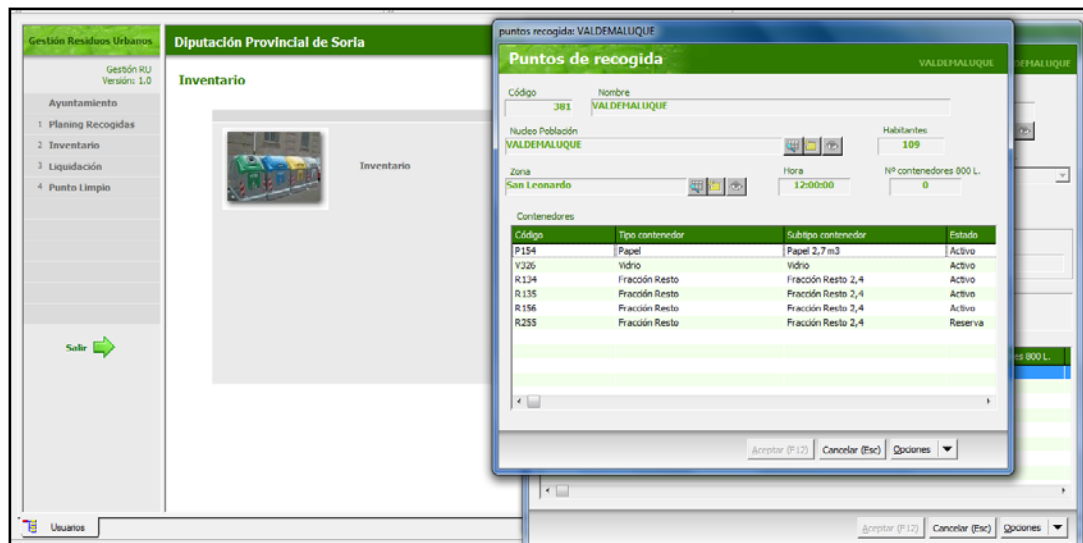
Gestión Residuos Urbanos

Gestión RU
Versión: 1.0

Ayuntamiento
1 Planing Recogidas
2 Inventario
3 Liquidación
4 Punto Limpio

Salir

Usuarios

Diputación Provincial de Soria

Inventario

Inventario

puntos recogida: VALDEMALUQUE

Puntos de recogida

VALDEMALUQUE

Código
381

Nombre
VALDEMALUQUE

Nucleo Población
VALDEMALUQUE

Habitantes
109

Zona
San Leonardo

Hora
12:00:00

Nº contenedores 800 L.
0

Contenedores

| Código | Tipo contenedor | Subtipo contenedor | Estado |
|---|---|---|---|
| P154 | Papel | Papel 2,7 m3 | Activo |
| V326 | Vidrio | Vidrio | Activo |
| R134 | Fracción Resto | Fracción Resto 2,4 | Activo |
| R135 | Fracción Resto | Fracción Resto 2,4 | Activo |
| R156 | Fracción Resto | Fracción Resto 2,4 | Activo |
| R255 | Fracción Resto | Fracción Resto 2,4 | Reserva |

Aceptar (F12) Cancelar (Esc) Opciones

EMALUQUE

es 800 L.

Aceptar (F12) Cancelar (Esc) Opciones